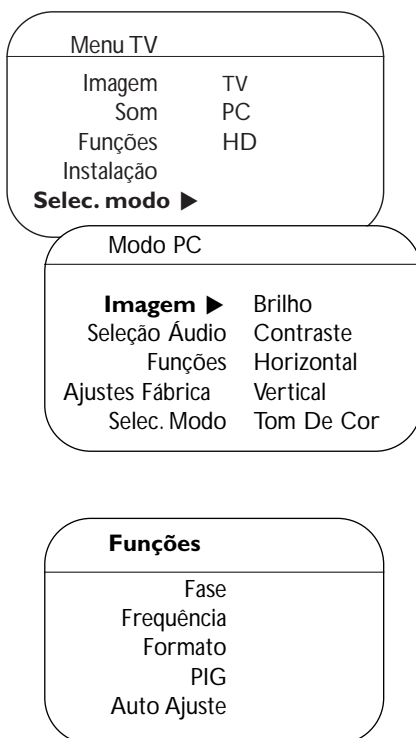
Menu TV

| | |
|---|---|
| Imagem | TV |
| Som | PC |
| Funções | HD |
| Instalação | |
| **Selec. modo ▶** | |

Modo PC

| | |
|---|---|
| **Imagem ▶** | Brilho |
| Seleção Áudio | Contraste |
| Funções | Horizontal |
| Ajustes Fábrica | Vertical |
| Selec. Modo | Tom De Cor |

**Funções**

Fase
Frequência
Formato
PIG
Auto Ajuste